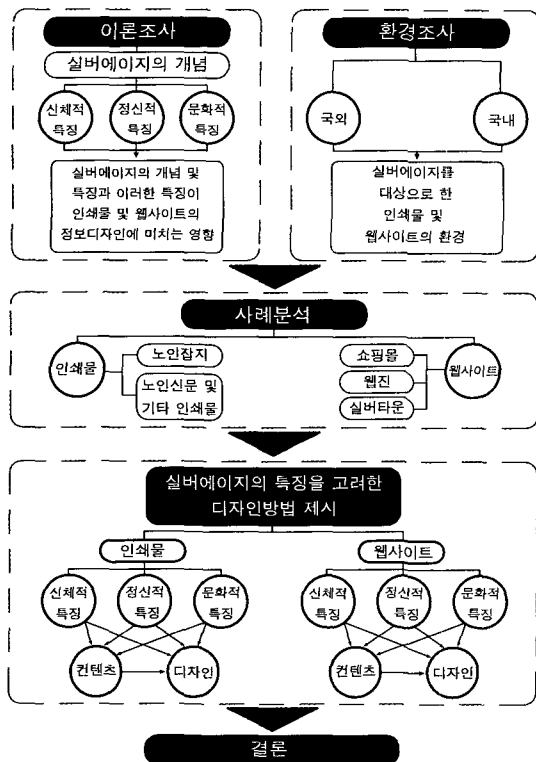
이론조사

실버에이지의 개념

신체적 특징

정신적 특징

문화적 특징

실버에이지의 개념 및 특징과 이러한 특징이 인쇄물 및 웹사이트의 정보디자인에 미치는 영향

환경조사

국외

국내

실버에이지를 대상으로 한 인쇄물 및 웹사이트의 환경

사례분석

인쇄물

노인잡지

노인신문 및 기타 인쇄물

쇼핑몰

웹진

실버타운

웹사이트

실버에이지의 특징을 고려한 디자인방법 제시

인쇄물

신체적 특징

정신적 특징

문화적 특징

컨텐츠

디자인

웹사이트

신체적 특징

정신적 특징

문화적 특징

컨텐츠

디자인

결론